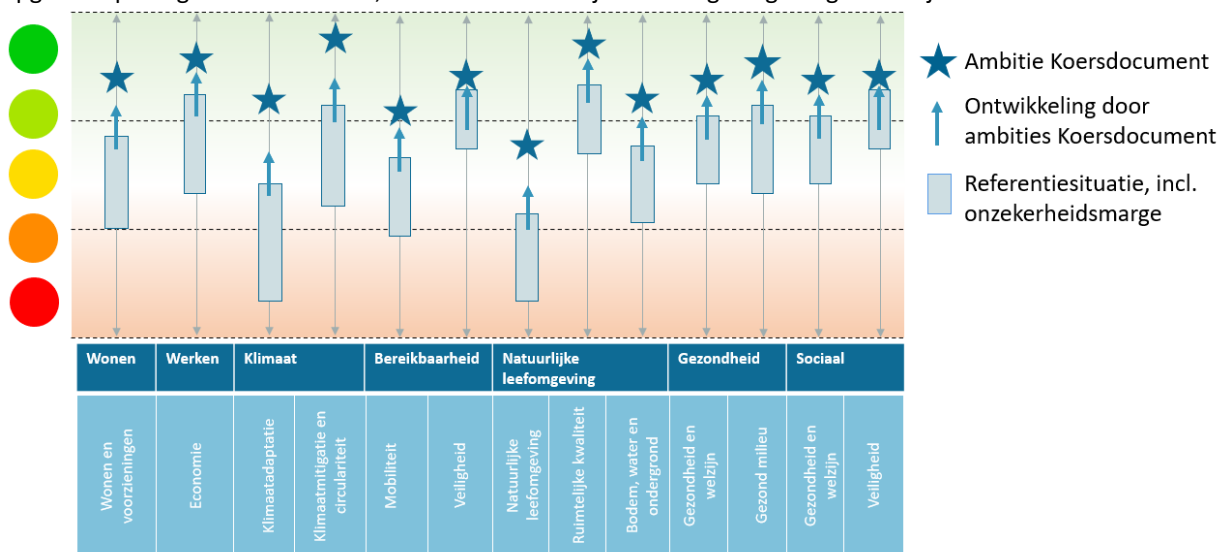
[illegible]

Ambitie Koersdocument

Ontwikkeling door ambities Koersdocument

Referentiesituatie, incl. onzekerheidsmarge

| Wonen | Werken | Klimaat | | Bereikbaarheid | | Natuurlijke leefomgeving | | | Gezondheid | | Sociaal | |
|---|---|---|---|---|---|---|---|---|---|---|---|---|
| Wonen en voorzieningen | Economie | Klimaatadaptatie | Klimaatmitigatie en circulariteit | Mobiliteit | Veiligheid | Natuurlijke leefomgeving | Ruimtelijke kwaliteit | Bodem, water en ondergrond | Gezondheid en welzijn | Gezond milieu | Gezondheid en welzijn | Veiligheid |